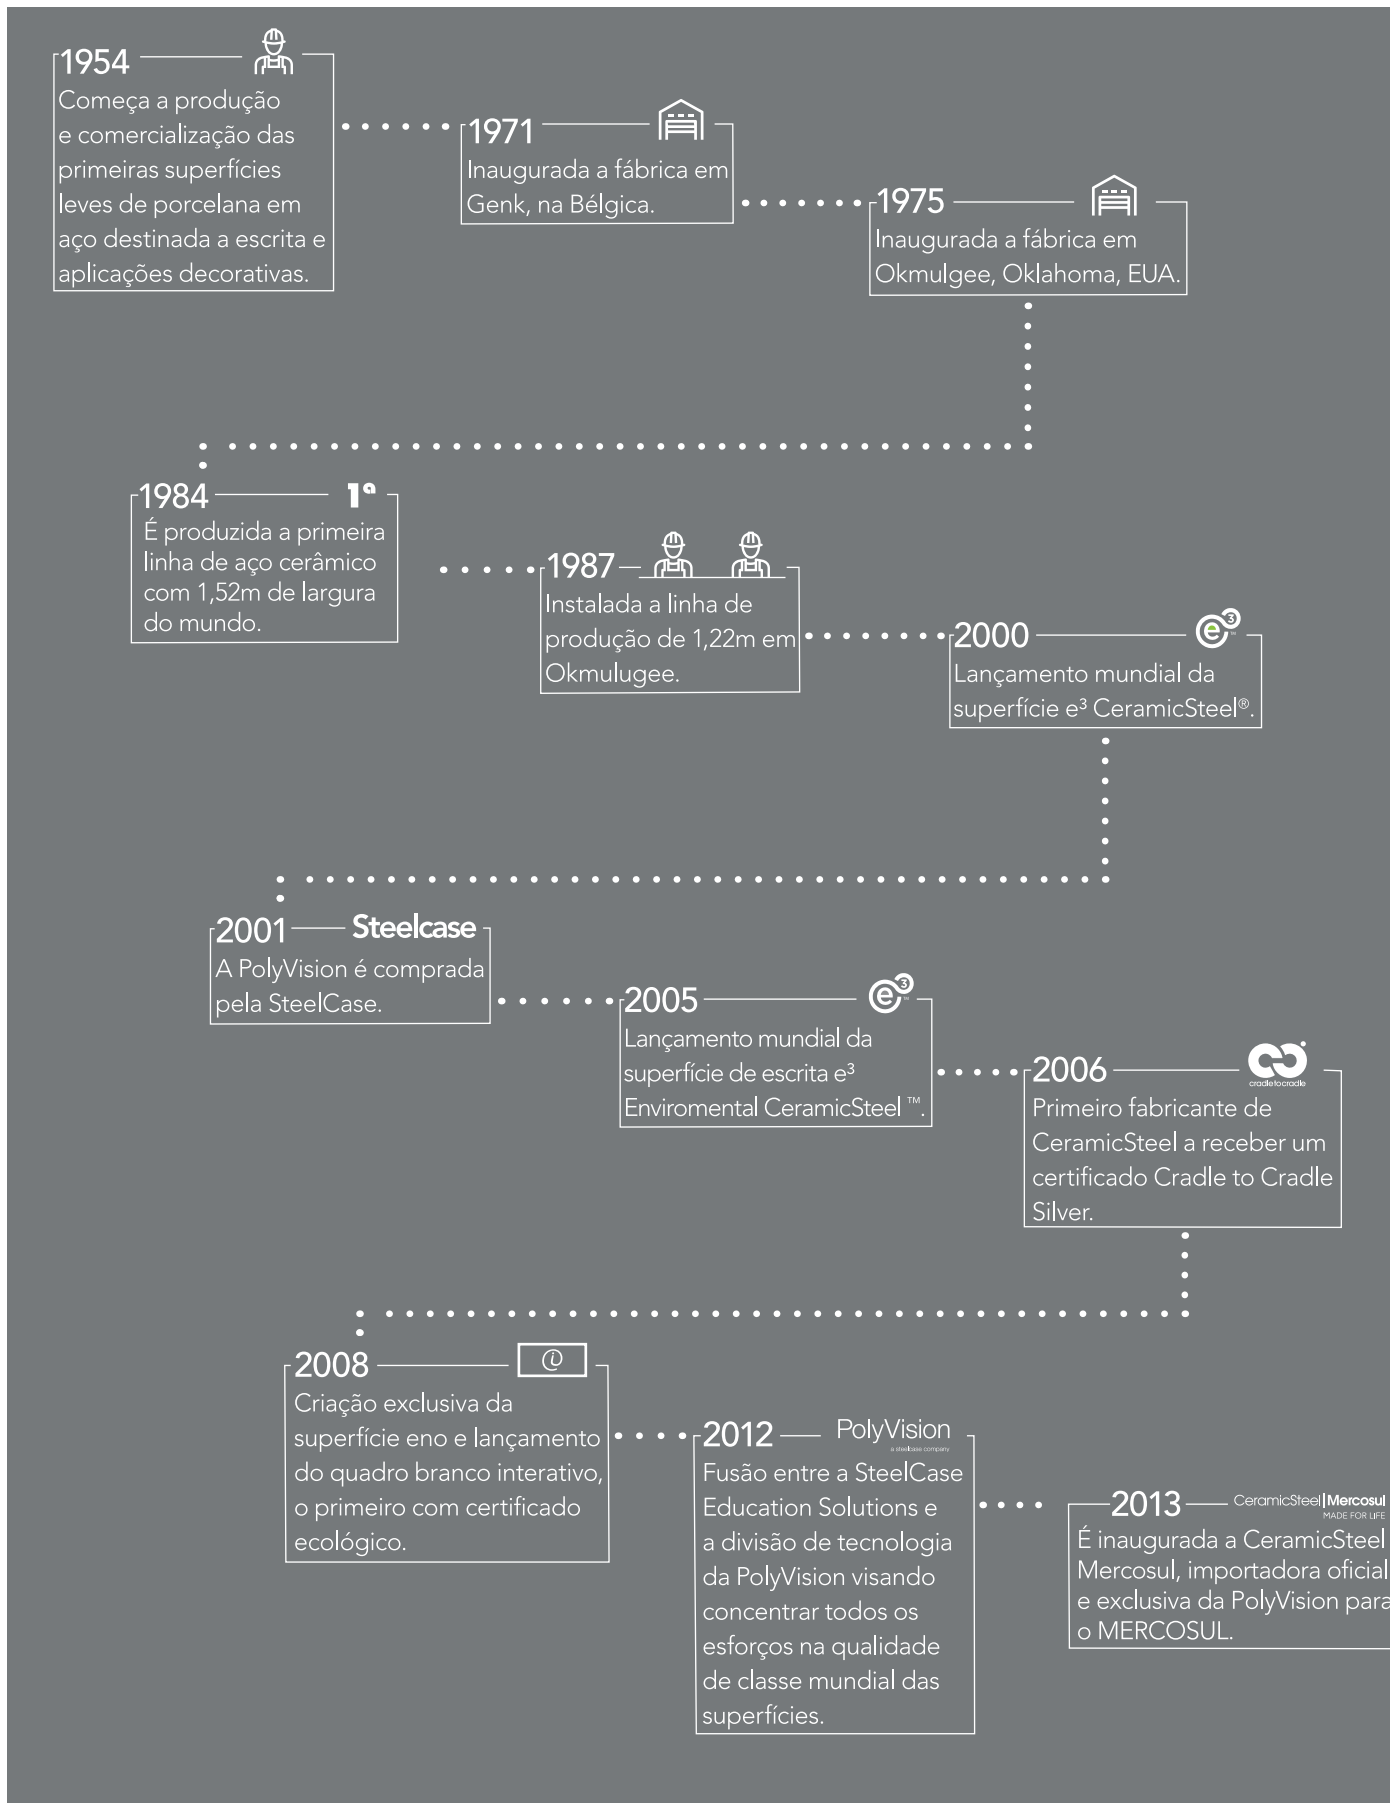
1954
Começa a produção e comercialização das primeiras superfícies leves de porcelana em aço destinada a escrita e aplicações decorativas.

1971
Inaugurada a fábrica em Genk, na Bélgica.

1975
Inaugurada a fábrica em Okmulgee, Oklahoma, EUA.

1984 1ª
É produzida a primeira linha de aço cerâmico com 1,52m de largura do mundo.

1987
Instalada a linha de produção de 1,22m em Okmulugee.

2000 $e^3$
Lançamento mundial da superfície e³ CeramicSteel®.

2001 Steelcase
A PolyVision é comprada pela SteelCase.

2005 $e^3$
Lançamento mundial da superfície de escrita e³ Enviromental CeramicSteel ™.

2006 cradletocradle
Primeiro fabricante de CeramicSteel a receber um certificado Cradle to Cradle Silver.

2008
Criação exclusiva da superfície eno e lançamento do quadro branco interativo, o primeiro com certificado ecológico.

2012 PolyVision a steelcase company
Fusão entre a SteelCase Education Solutions e a divisão de tecnologia da PolyVision visando concentrar todos os esforços na qualidade de classe mundial das superfícies.

2013 CeramicSteel | Mercosul MADE FOR LIFE
É inaugurada a CeramicSteel Mercosul, importadora oficial e exclusiva da PolyVision para o MERCOSUL.